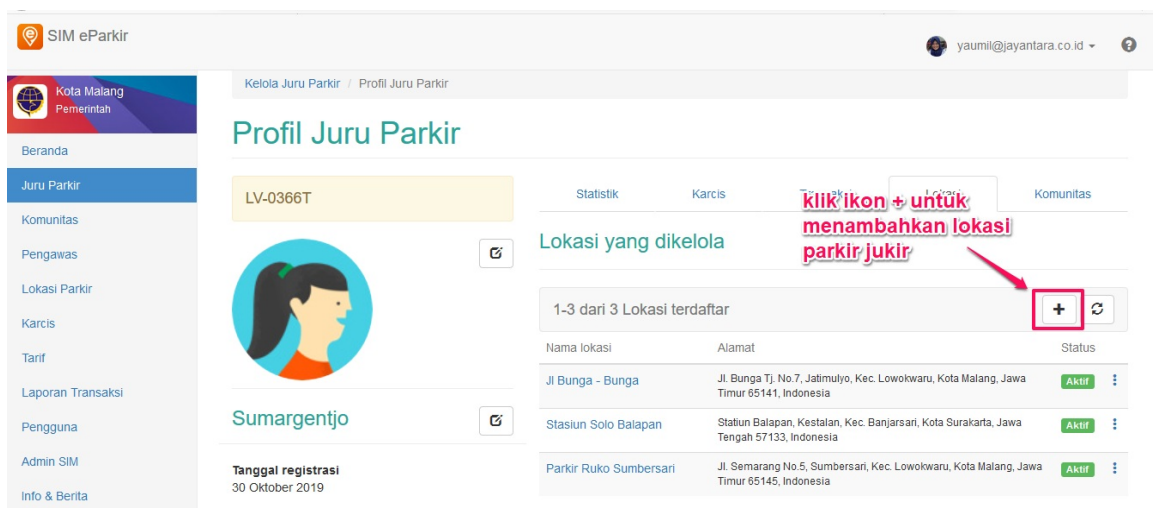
SIM eParkir

yaumil@jayantara.co.id

Kota Malang
Pemerintah

Beranda
Juru Parkir
Komunitas
Pengawas
Lokasi Parkir
Karcis
Tarif
Laporan Transaksi
Pengguna
Admin SIM
Info & Berita

Kelola Juru Parkir / Profil Juru Parkir

Profil Juru Parkir

LV-0366T

Sumargentjo

Tanggal registrasi
30 Oktober 2019

Statistik | Karcis | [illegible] | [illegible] | Komunitas

klik ikon + untuk menambahkan lokasi parkir jukir

Lokasi yang dikelola

1-3 dari 3 Lokasi terdaftar

+

| Nama lokasi | Alamat | Status |
|---|---|---|
| Jl Bunga - Bunga | Jl. Bunga Tj. No.7, Jatimulyo, Kec. Lowokwaru, Kota Malang, Jawa Timur 65141, Indonesia | Aktif |
| Stasiun Solo Balapan | Statiun Balapan, Kestalan, Kec. Banjarsari, Kota Surakarta, Jawa Tengah 57133, Indonesia | Aktif |
| Parkir Ruko Sumbersari | Jl. Semarang No.5, Sumbersari, Kec. Lowokwaru, Kota Malang, Jawa Timur 65145, Indonesia | Aktif |